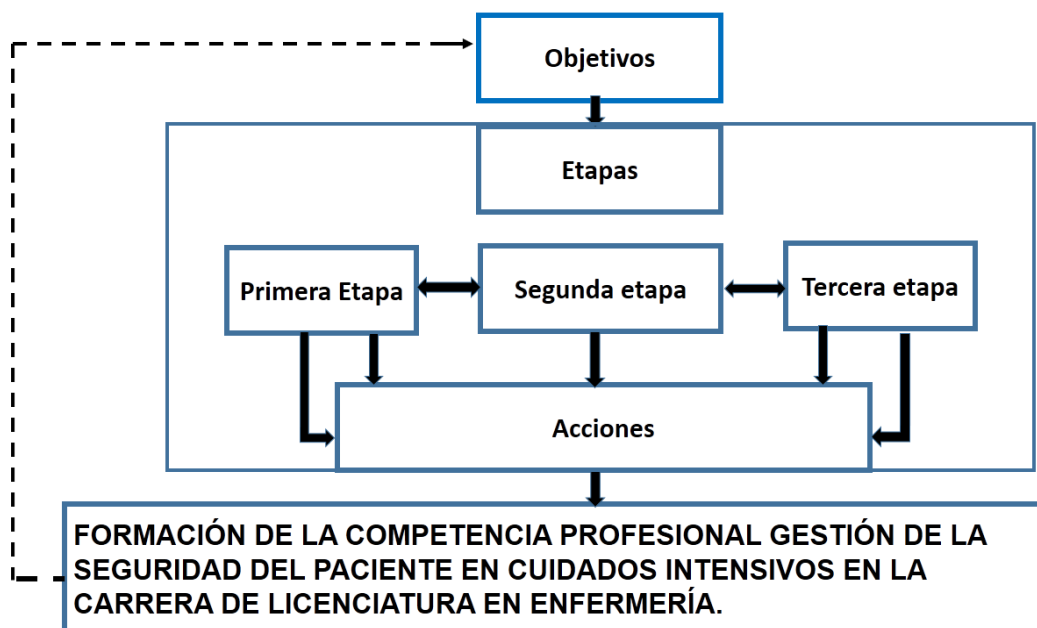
Objetivos

Etapas

Primera Etapa

Segunda etapa

Tercera etapa

Acciones

FORMACIÓN DE LA COMPETENCIA PROFESIONAL GESTIÓN DE LA SEGURIDAD DEL PACIENTE EN CUIDADOS INTENSIVOS EN LA CARRERA DE LICENCIATURA EN ENFERMERÍA.